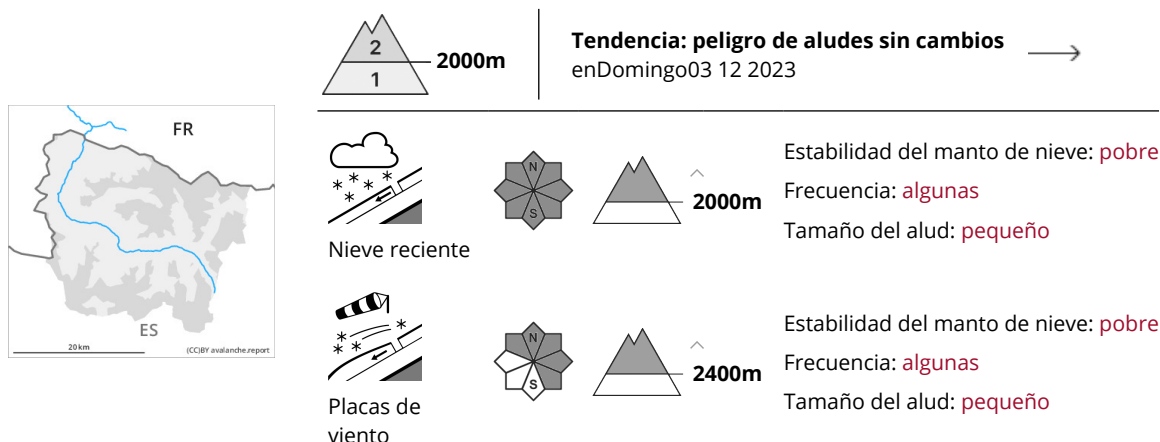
FR

ES

20 km

(CC)BY avalanche.report

2

1

2000m

Tendencia: peligro de aludes sin cambios

enDomingo03 12 2023

Nieve reciente

N

S

2000m

Estabilidad del manto de nieve: pobre

Frecuencia: algunas

Tamaño del alud: pequeño

Placas de viento

N

S

2400m

Estabilidad del manto de nieve: pobre

Frecuencia: algunas

Tamaño del alud: pequeño